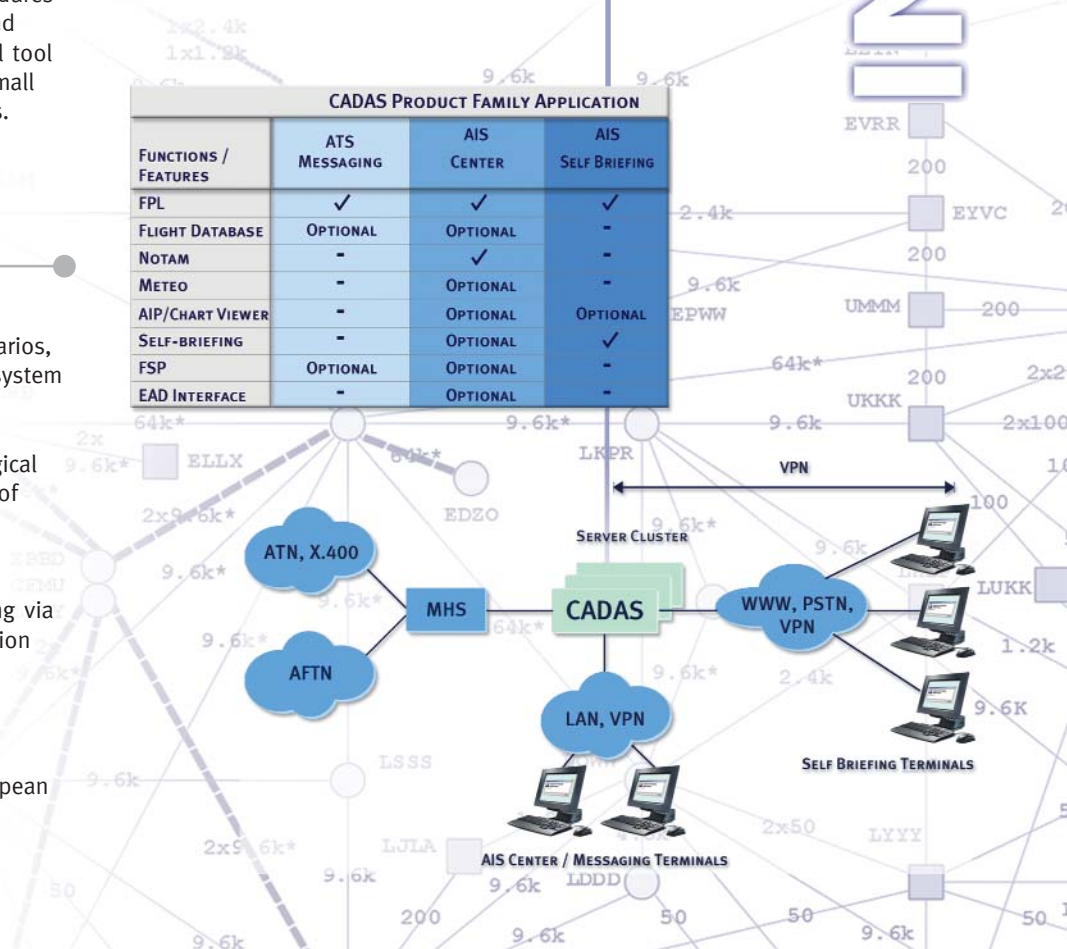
ures
d
l tool
mall
s.

arios,
ystem

gical
of

ng via
ion

pean

| CADAS Product Family Application | | | |
|---|---|---|---|
| Functions / Features | ATS Messaging | AIS Center | AIS Self Briefing |
| FPL | ✓ | ✓ | ✓ |
| Flight Database | Optional | Optional | - |
| Notam | - | ✓ | - |
| Meteo | - | Optional | - |
| AIP/Chart Viewer | - | Optional | Optional |
| Self-briefing | - | Optional | ✓ |
| FSP | Optional | Optional | - |
| EAD Interface | - | Optional | - |

VPN

Server Cluster

ATN, X.400

AFTN

MHS

CADAS

WWW, PSTN, VPN

LAN, VPN

Self Briefing Terminals

AIS Center / Messaging Terminals

2x2.4k 1x1.2k 9.6k 9.6k 9.6k EVRR 200 EYVC 2.4k 200 9.6k UMMM 200 EPWW 64k* 200 2x2 UKKK 64k* 9.6k* 9.6k 2x100 2x 9.6k* ELLX 64k* LKPR 1 100 2x9.6k* EDZO 9.6k* 9.6k 9.6k* 9.6k* LUKK 9.6k 64k* 1.2k 9.6k* 2.4k 9.6K 9.6k LSSS 2x50 LYYY 2x9.6k* LJLA 9.6k LDDD 50 200 50 50 9.6k 50 9.6k 9.6k